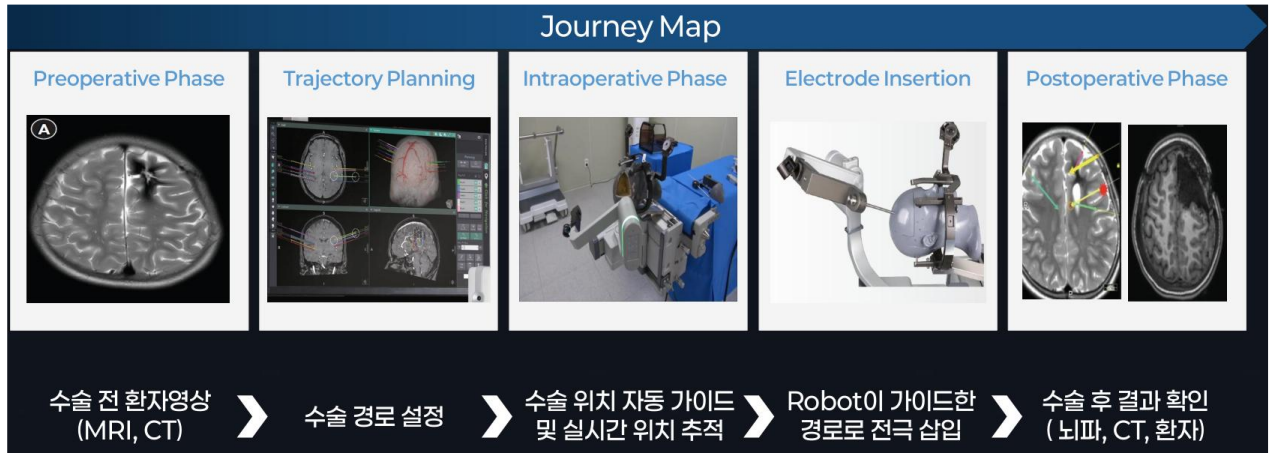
Journey Map

Preoperative Phase

A

Trajectory Planning

Intraoperative Phase

Electrode Insertion

Postoperative Phase

수술 전 환자영상 (MRI, CT)

수술 경로 설정

수술 위치 자동 가이드 및 실시간 위치 추적

Robot이 가이드한 경로로 전극 삽입

수술 후 결과 확인 ( 뇌파, CT, 환자)